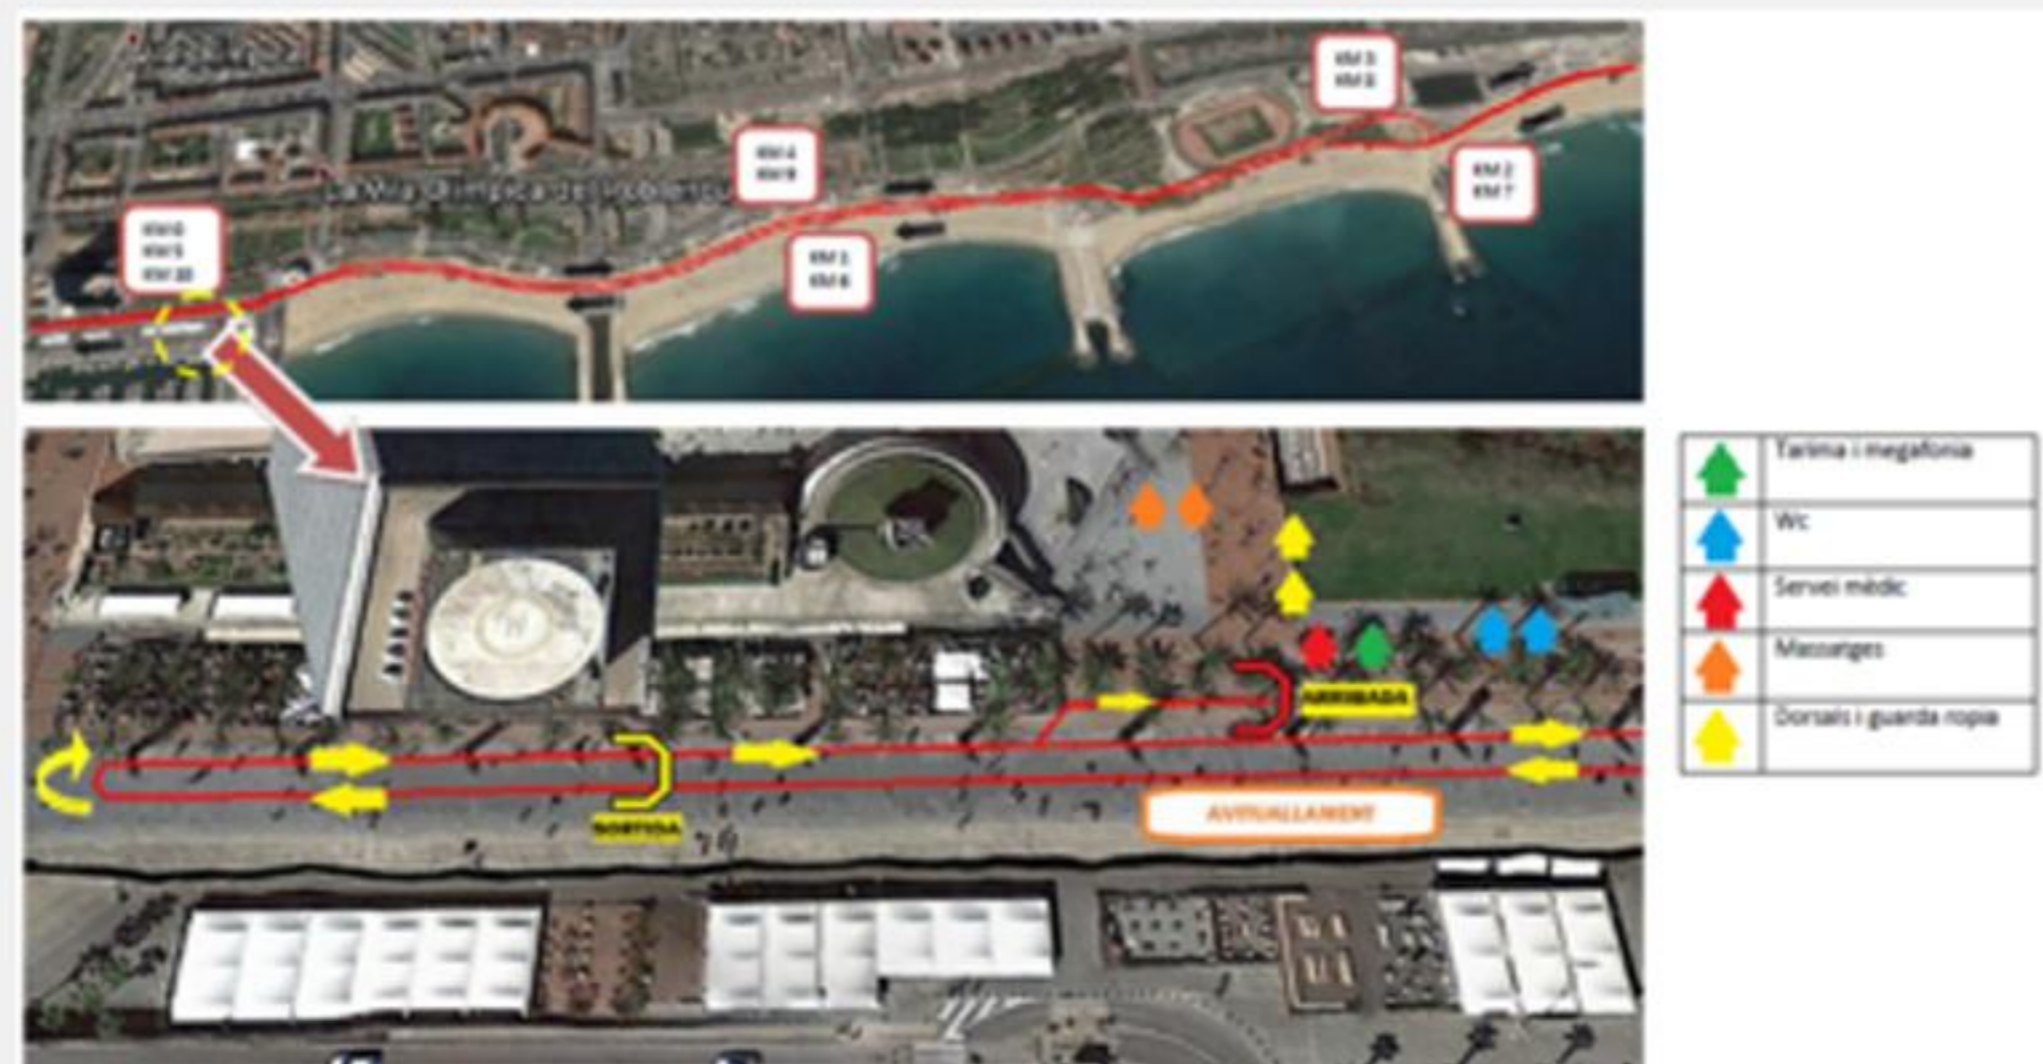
KM 3
KM 8

KM 4
KM 9

La Vila Olímpica del Poblenou

KM 0
KM 5
KM 10

KM 1
KM 6

KM 2
KM 7

ARRIBADA

SORTIDA

AVITUALLAMENT

| | |
|---|---|
| | Tarima i megafonia |
| | Wc |
| | Servei mèdic |
| | Massatges |
| | Dorsals i guarda roba |